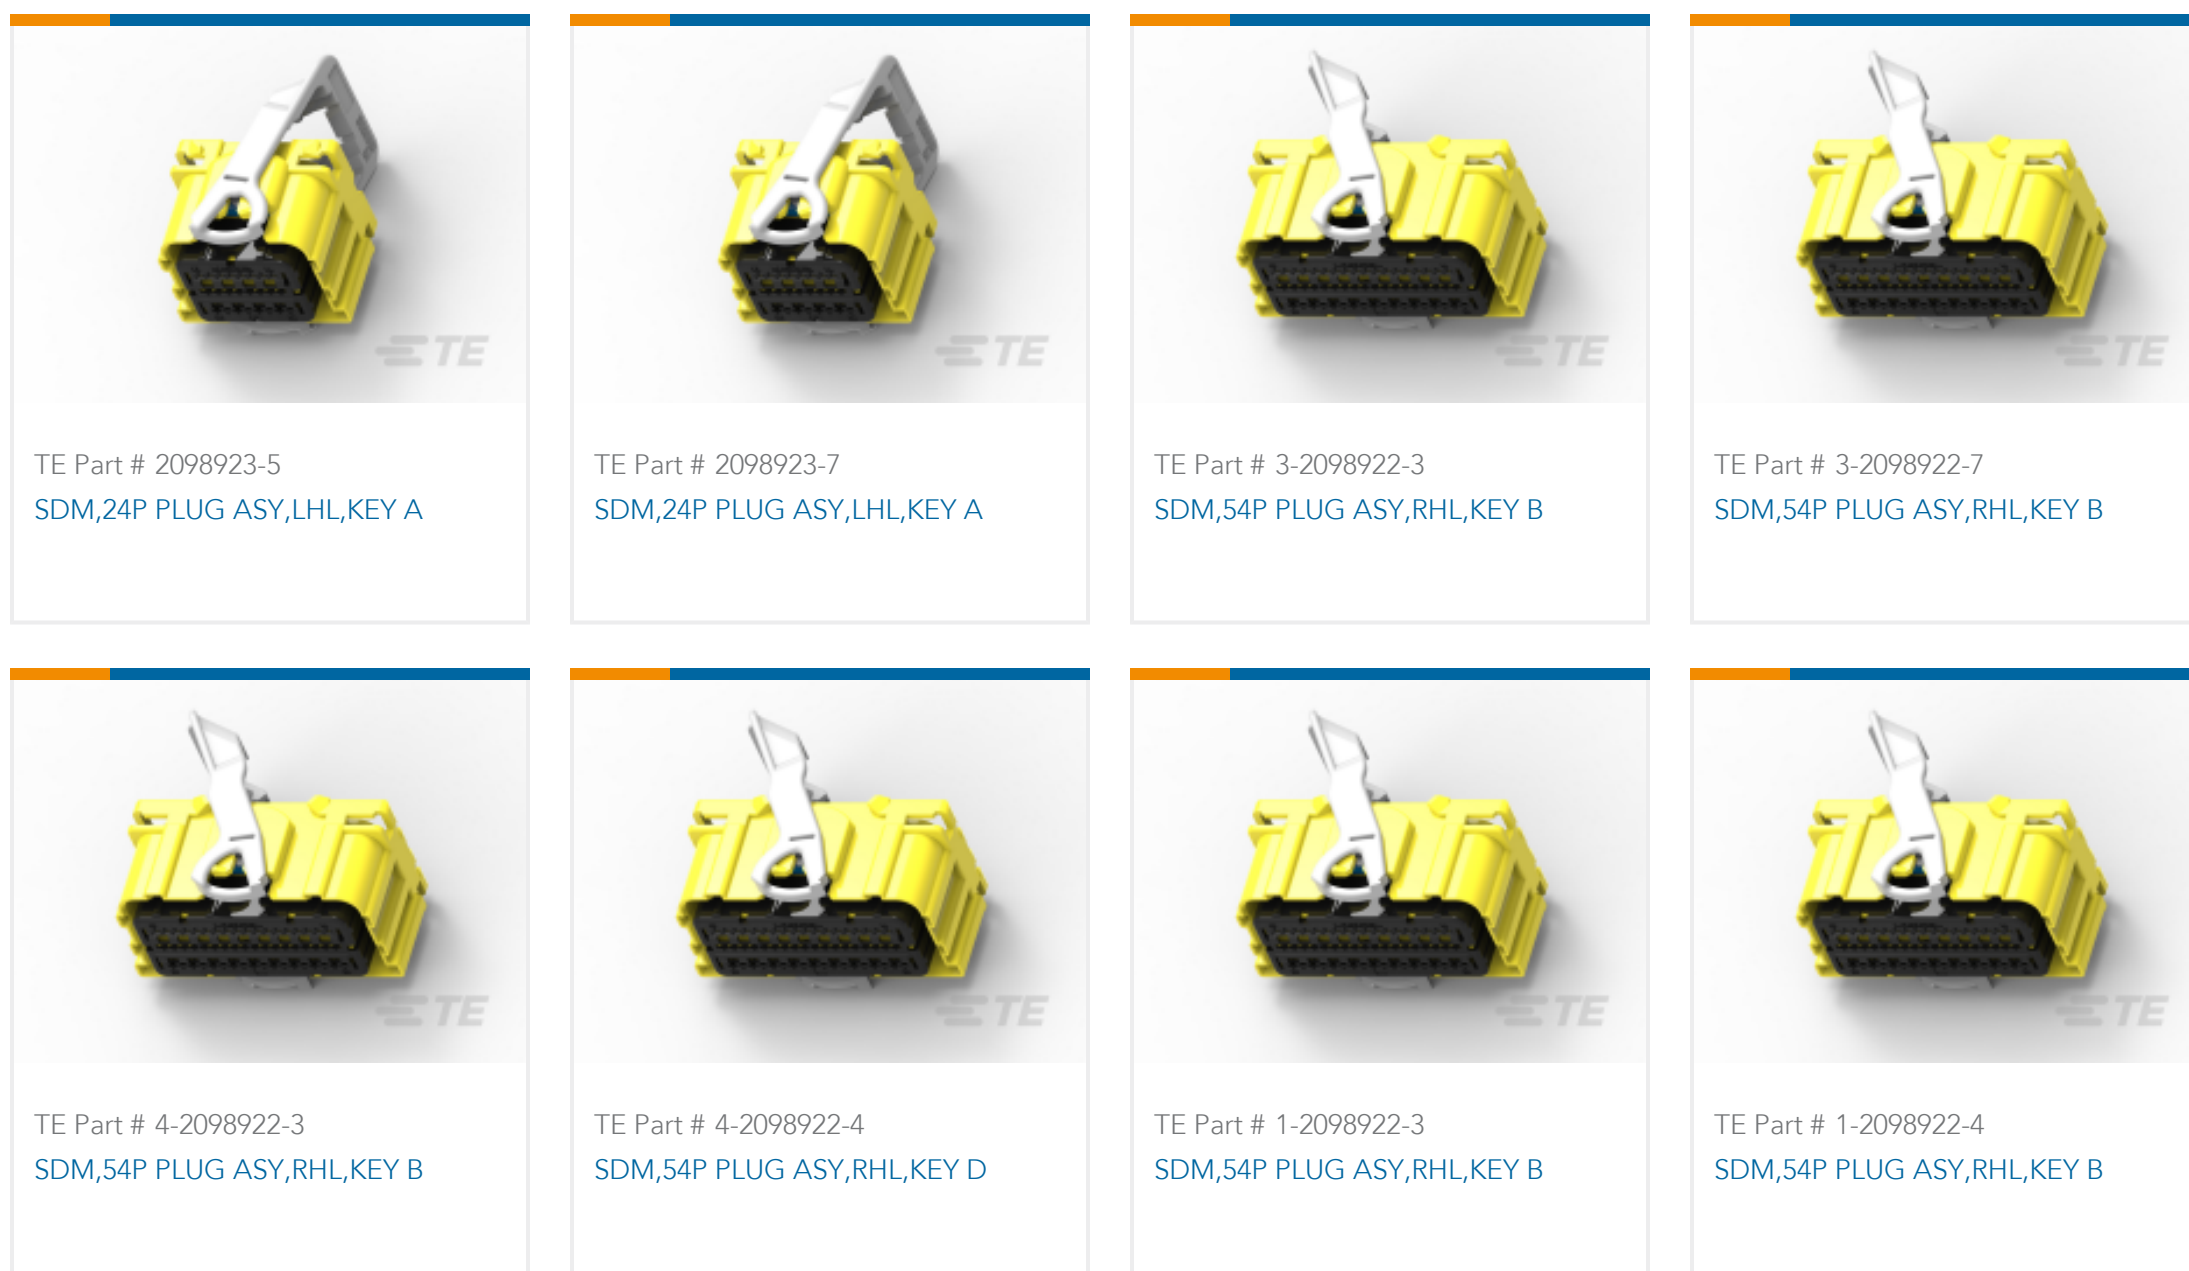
TE

TE Part # 2098923-5
SDM,24P PLUG ASY,LHL,KEY A

TE

TE Part # 2098923-7
SDM,24P PLUG ASY,LHL,KEY A

TE

TE Part # 3-2098922-3
SDM,54P PLUG ASY,RHL,KEY B

TE

TE Part # 3-2098922-7
SDM,54P PLUG ASY,RHL,KEY B

TE

TE Part # 4-2098922-3
SDM,54P PLUG ASY,RHL,KEY B

TE

TE Part # 4-2098922-4
SDM,54P PLUG ASY,RHL,KEY D

TE

TE Part # 1-2098922-3
SDM,54P PLUG ASY,RHL,KEY B

TE

TE Part # 1-2098922-4
SDM,54P PLUG ASY,RHL,KEY B